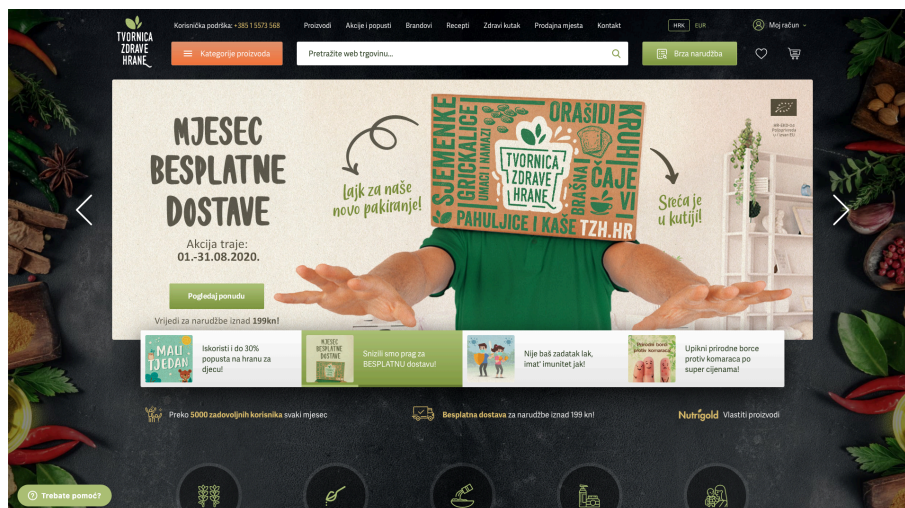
TVORNICA ZDRAVE HRANE

Korisnička podrška: +385 1 5573 568 Proizvodi Akcije i popusti Brandovi Recepti Zdravi kutak Prodajna mjesta Kontakt HRK EUR Moj račun

Kategorije proizvoda Pretražite web trgovinu... Brza narudžba

MJESEC BESPLATNE DOSTAVE

Akcija traje: 01.-31.08.2020.

Pogledaj ponudu

Vrijedi za narudžbe iznad 199kn!

lajk za naše novo pakiranje!

SJEMENKE GRICKALICE UMACI I NAMAZI ORAŠIDI KRUH TVORNICA ZDRAVE HRANE BRAŠNA ČAJE VI PAHULJICE I KAŠE TZH.HR

Sreća je u kutiji!

MALI TJEDAN Iskoristi i do 30% popusta na hranu za djecu!

MJESEC BESPLATNE DOSTAVE Snizili smo prag za BESPLATNU dostavu!

Nije baš zadatak lak, imat' imunitet jak!

Upikni prirodne borce protiv komaraca po super cijenama!

Preko 5000 zadovoljnih korisnika svaki mjesec

Besplatna dostava za narudžbe iznad 199 kn!

Nutrigold Vlastiti proizvodi

Trebate pomoć?